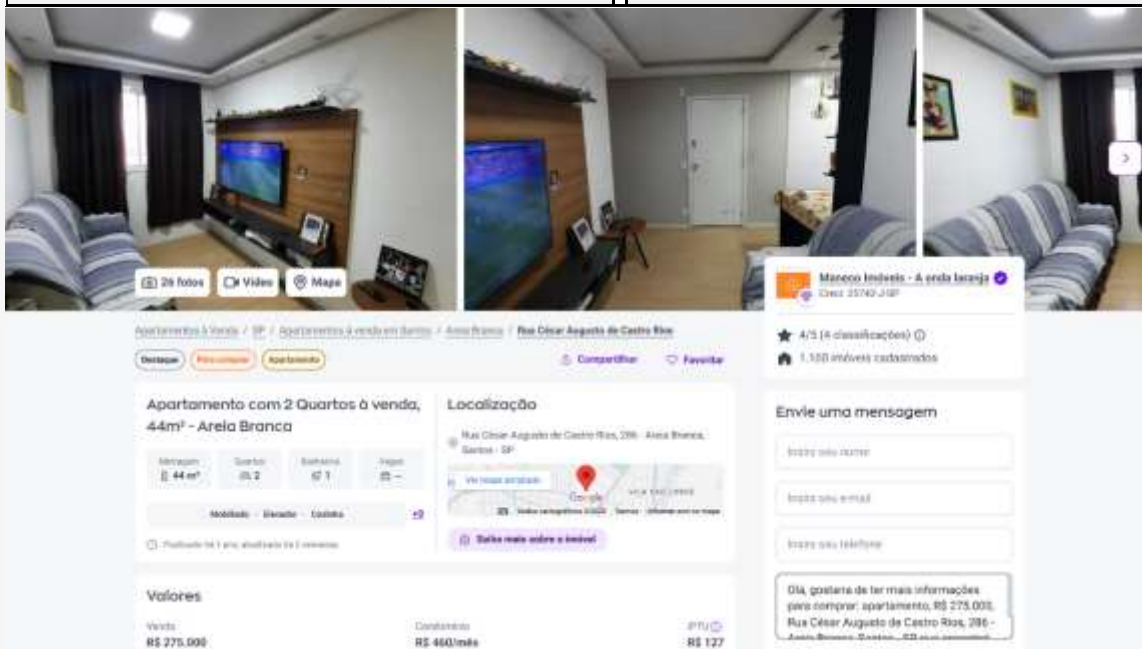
26 fotos Vídeo Mapa

Maneco Imóveis - A onda laranja
Creci: 25740-J-SP

Apartamentos à Venda / SP / Apartamentos à venda em Santos / Areia Branca / Rua César Augusto de Castro Rios

Destaque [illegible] Apartamento

Compartilhar Favoritar

4/5 (4 classificações)
1.100 imóveis cadastrados

Apartamento com 2 Quartos à venda, 44m² - Areia Branca

| Metragem | Quartos | Banheiro | Vagas |
|---|---|---|---|
| 44 m² | 2 | 1 | – |

Mobiliado · Elevador · Cozinha +9

Publicado há 1 ano, atualizado há 2 semanas

Localização

Rua César Augusto de Castro Rios, 286 - Areia Branca, Santos - SP

Ver mapa ampliado
Google
VILA SÃO JORGE
Atalhos do teclado Dados cartográficos ©2024 Termos Informar erro no mapa

Saiba mais sobre o imóvel

Envie uma mensagem

Insira seu nome
Insira seu e-mail
Insira seu telefone

Olá, gostaria de ter mais informações para comprar: apartamento, R$ 275.000, Rua César Augusto de Castro Rios, 286 - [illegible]

Valores

Venda
R$ 275.000

Condomínio
R$ 460/mês

IPTU
R$ 127